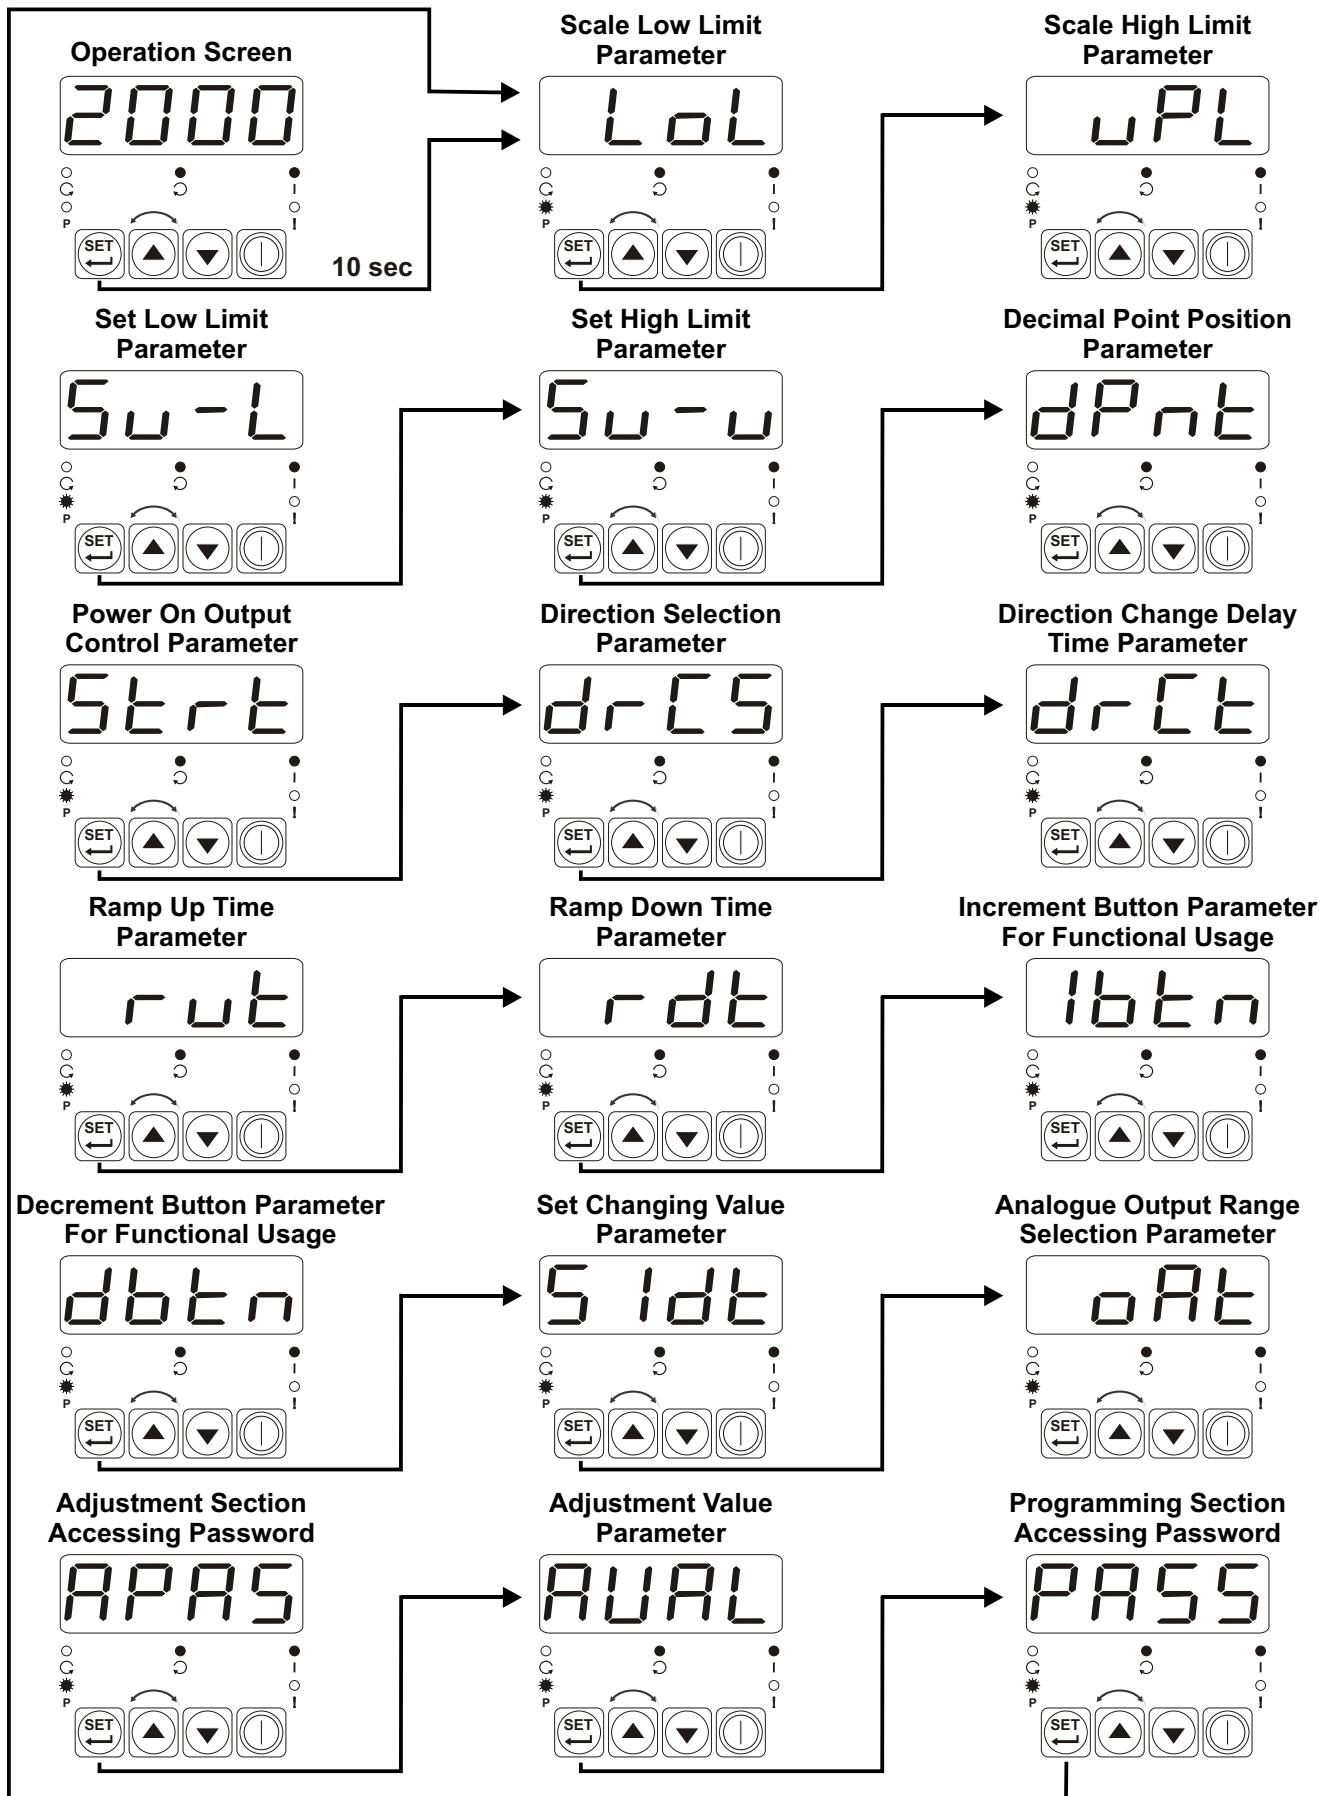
Operation Screen

2000

P

SET

10 sec

Scale Low Limit Parameter

LoL

P

SET

Scale High Limit Parameter

uPL

P

SET

Set Low Limit Parameter

Su-L

P

SET

Set High Limit Parameter

Su-u

P

SET

Decimal Point Position Parameter

dPnt

P

SET

Power On Output Control Parameter

Strt

P

SET

Direction Selection Parameter

drCS

P

SET

Direction Change Delay Time Parameter

drCt

P

SET

Ramp Up Time Parameter

rut

P

SET

Ramp Down Time Parameter

rdt

P

SET

Increment Button Parameter For Functional Usage

Ibtn

P

SET

Decrement Button Parameter For Functional Usage

dbtn

P

SET

Set Changing Value Parameter

SIdt

P

SET

Analogue Output Range Selection Parameter

oAt

P

SET

Adjustment Section Accessing Password

APAS

P

SET

Adjustment Value Parameter

AUAL

P

SET

Programming Section Accessing Password

PASS

P

SET